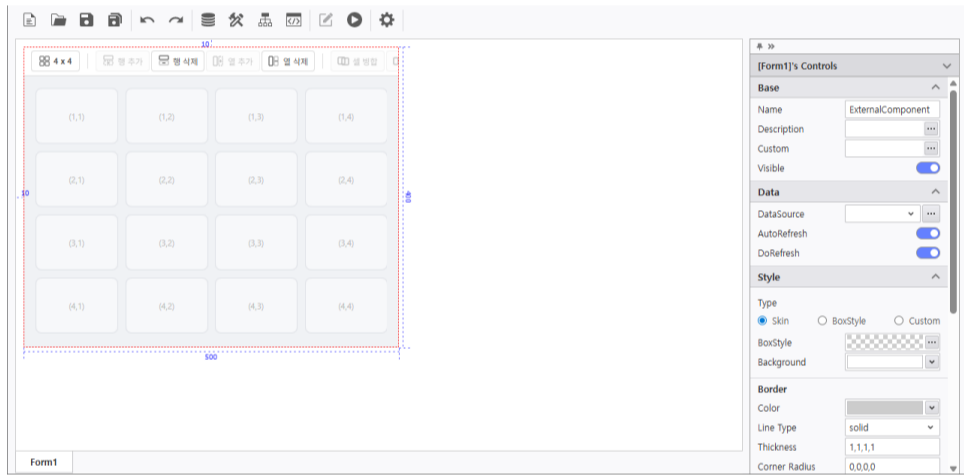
10

4 x 4 | 행 추가 | 행 삭제 | 열 추가 | 열 삭제 | 셀 병합

| (1,1) | (1,2) | (1,3) | (1,4) |
|---|---|---|---|
| (2,1) | (2,2) | (2,3) | (2,4) |
| (3,1) | (3,2) | (3,3) | (3,4) |
| (4,1) | (4,2) | (4,3) | (4,4) |

10

400

500

Form1

[Form1]'s Controls

Base

Name ExternalComponent

Description

Custom

Visible

Data

DataSource

AutoRefresh

DoRefresh

Style

Type

Skin BoxStyle Custom

BoxStyle

Background

Border

Color

Line Type solid

Thickness 1,1,1,1

Corner Radius 0,0,0,0